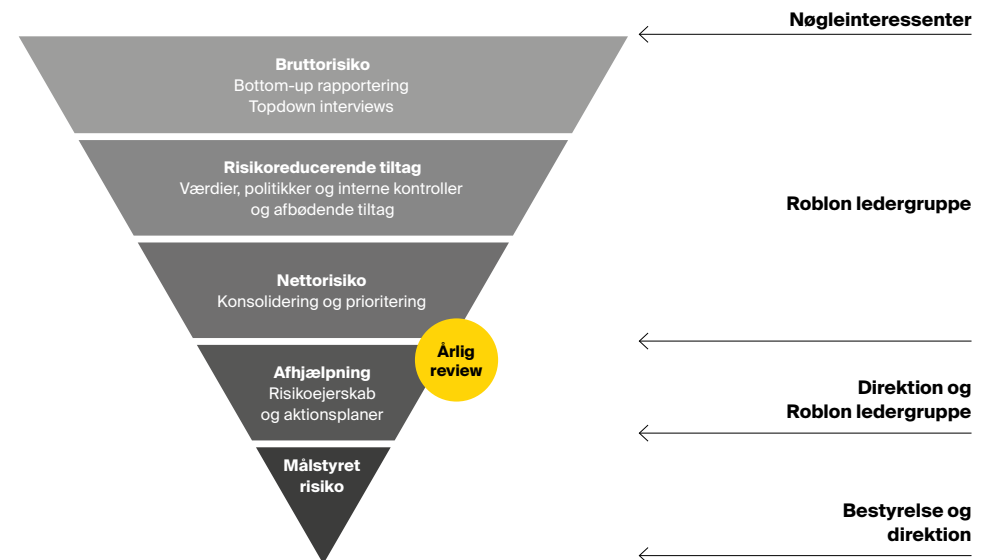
Nøgleinteressenter

Bruttorisiko
Bottom-up rapportering
Topdown interviews

Risikoreducerende tiltag
Værdier, politikker og interne kontroller og afbødende tiltag

Roblon ledergruppe

Nettorisiko
Konsolidering og prioritering

Årlig review

Afhjælpning
Risikoejerskab og aktionsplaner

Direktion og Roblon ledergruppe

Målstyret risiko

Bestyrelse og direktion